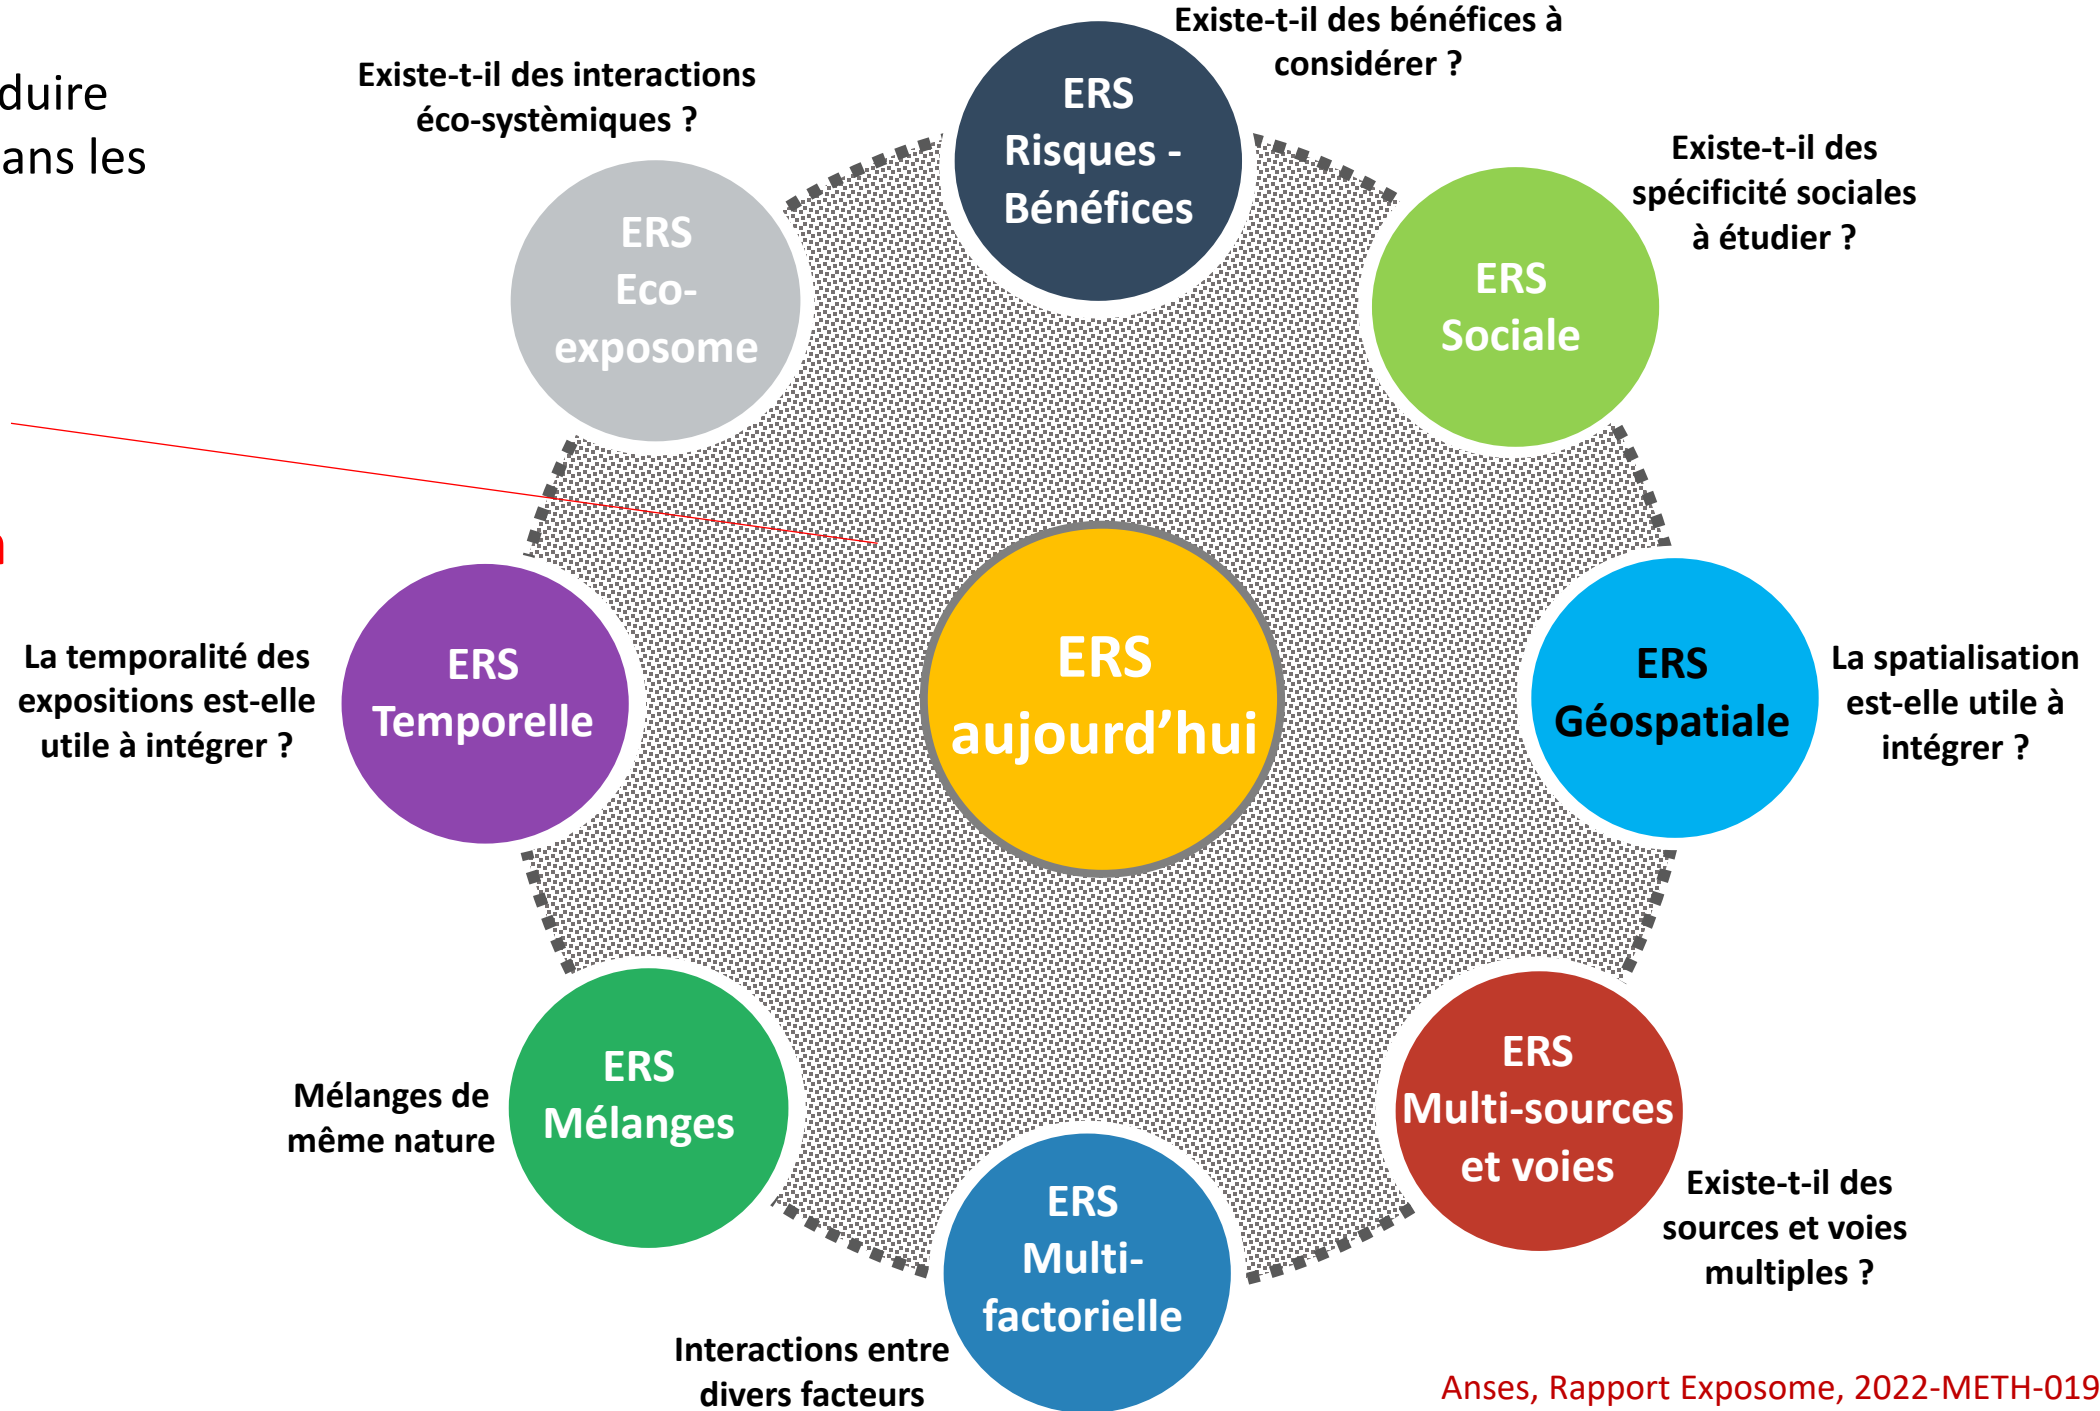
duire
ans les

n

Existe-t-il des interactions éco-systèmiques ?

ERS
Eco-
exposome

ERS
Risques -
Bénéfices

Existe-t-il des bénéfices à considérer ?

Existe-t-il des spécificité sociales à étudier ?

ERS
Sociale

ERS
Temporelle

La temporalité des expositions est-elle utile à intégrer ?

ERS
aujourd'hui

ERS
Géospatiale

La spatialisation est-elle utile à intégrer ?

Mélanges de même nature

ERS
Mélanges

ERS
Multi-
factorielle

Interactions entre divers facteurs

ERS
Multi-sources
et voies

Existe-t-il des sources et voies multiples ?

Anses, Rapport Exposome, 2022-METH-019